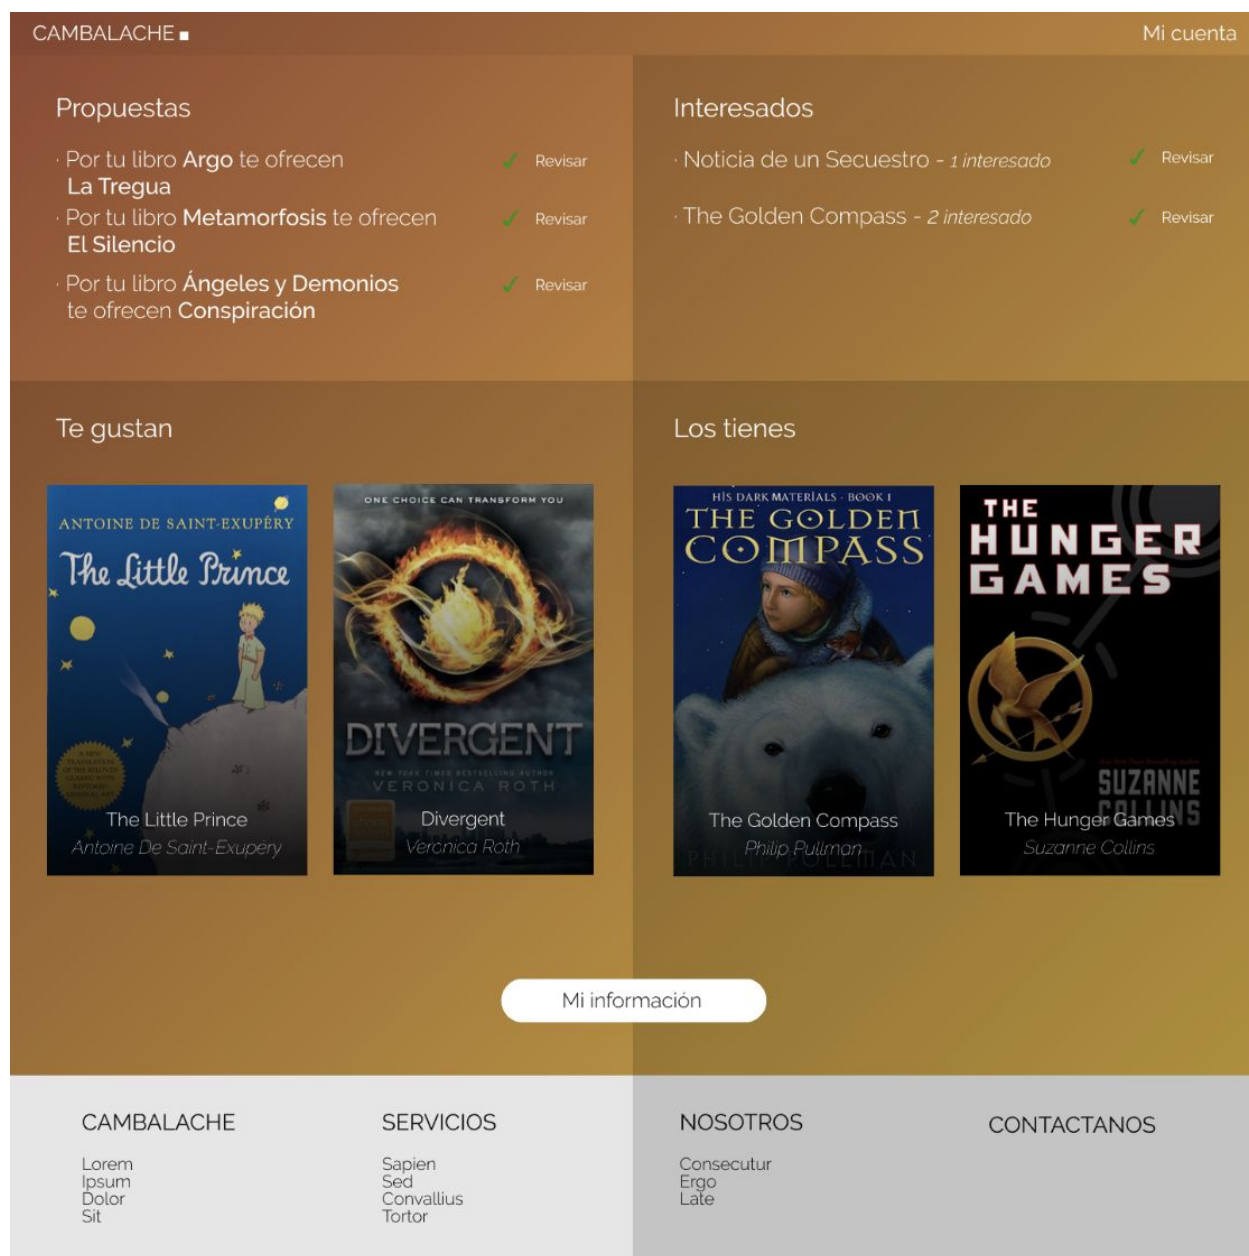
CAMBALACHE

Mi cuenta

Propuestas

Por tu libro Argo te ofrecen La Tregua ✓ Revisar

Por tu libro Metamorfosis te ofrecen El Silencio ✓ Revisar

Por tu libro Ángeles y Demonios te ofrecen Conspiración ✓ Revisar

Interesados

Noticia de un Secuestro - 1 interesado ✓ Revisar

The Golden Compass - 2 interesado ✓ Revisar

Te gustan

ANTOINE DE SAINT-EXUPÉRY
The Little Prince
The Little Prince
Antoine De Saint-Exupery

ONE CHOICE CAN TRANSFORM YOU
DIVERGENT
NEW YORK TIMES BESTSELLING AUTHOR
VERONICA ROTH
Divergent
Veronica Roth

Los tienes

HIS DARK MATERIALS · BOOK I
THE GOLDEN COMPASS
The Golden Compass
Philip Pullman
PHILIP PULLMAN

THE HUNGER GAMES
SUZANNE COLLINS
The Hunger Games
Suzanne Collins

Mi información

CAMBALACHE
Lorem
Ipsum
Dolor
Sit

SERVICIOS
Sapien
Sed
Convallius
Tortor

NOSOTROS
Consecutur
Ergo
Late

CONTACTANOS